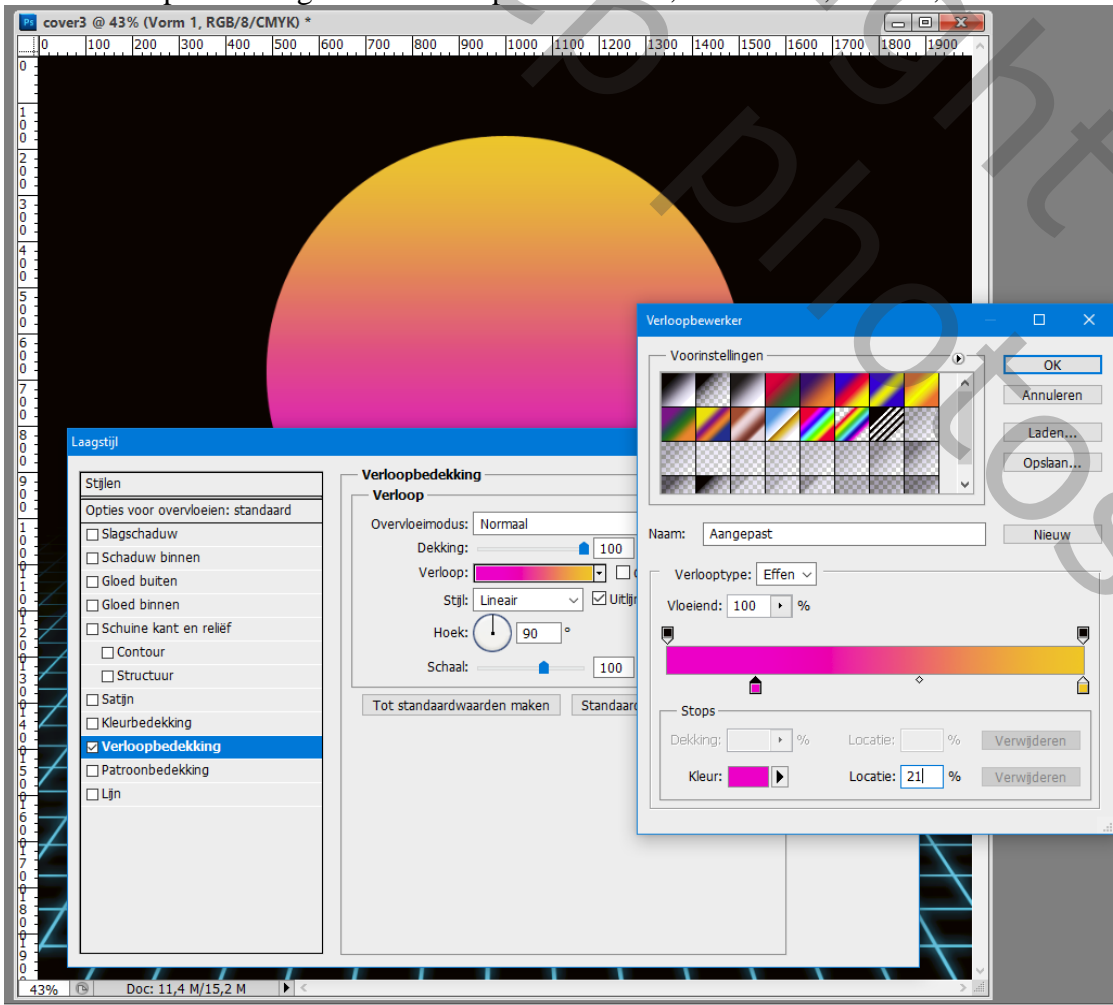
cover3 @ 43% (Vorm 1, RGB/8/CMYK) *

0 100 200 300 400 500 600 700 800 900 1000 1100 1200 1300 1400 1500 1600 1700 1800 1900

Laagstijl

Stijlen
Opties voor overvloeien: standaard
Slagschaduw
Schaduw binnen
Gloed buiten
Gloed binnen
Schuine kant en reliëf
Contour
Structuur
Satijn
Kleurbedekking
Verloopbedekking
Patroonbedekking
Lijn

Verloopbedekking
Verloop
Overvloeimodus: Normaal
Dekking: 100
Verloop:
Stijl: Lineair
Uitlijn
Hoek: 90 °
Schaal: 100
Tot standaardwaarden maken
Standaard

Verloopbewerker
Voorinstellingen
OK
Annuleren
Laden...
Opslaan...
Naam: Aangepast
Nieuw
Verlooptype: Effen
Vloeiend: 100 %
Stops
Dekking: %
Locatie: %
Verwijderen
Kleur:
Locatie: 21 %
Verwijderen

43% Doc: 11,4 M/15,2 M